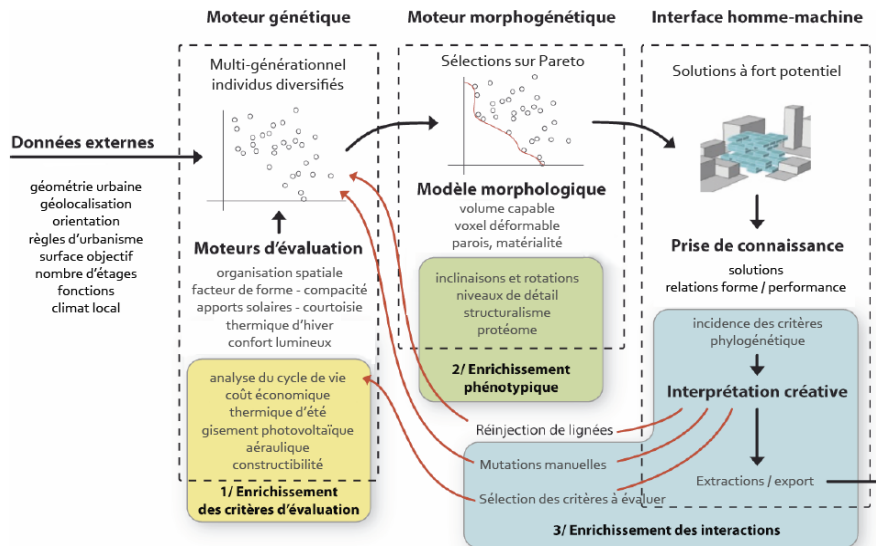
Moteur génétique

Moteur morphogénétique

Interface homme-machine

Données externes

géométrie urbaine
géolocalisation
orientation
règles d'urbanisme
surface objectif
nombre d'étages
fonctions
climat local

Multi-générationnel
individus diversifiés

Moteurs d'évaluation

organisation spatiale
facteur de forme - compacité
apports solaires - courtoisie
thermique d'hiver
confort lumineux

analyse du cycle de vie
coût économique
thermique d'été
gisement photovoltaïque
aéraulique
constructibilité

1/ Enrichissement
des critères d'évaluation

Sélections sur Pareto

Modèle morphologique

volume capable
voxel déformable
parois, matérialité

inclinaisons et rotations
niveaux de détail
structuralisme
protéome

2/ Enrichissement
phénotypique

Solutions à fort potentiel

Prise de connaissance

solutions
relations forme / performance

incidence des critères
phylogénétique

Interprétation créative

Réinjection de lignées

Mutations manuelles

Extractions / export

Sélection des critères à évaluer

3/ Enrichissement des interactions